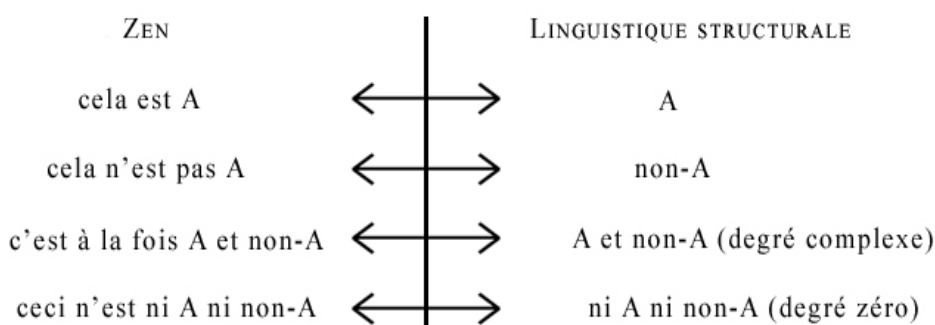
| ZEN | | LINGUISTIQUE STRUCTURALE |
|---|---|---|
| cela est A | ⟷ | A |
| cela n'est pas A | ⟷ | non-A |
| c'est à la fois A et non-A | ⟷ | A et non-A (degré complexe) |
| ceci n'est ni A ni non-A | ⟷ | ni A ni non-A (degré zéro) |